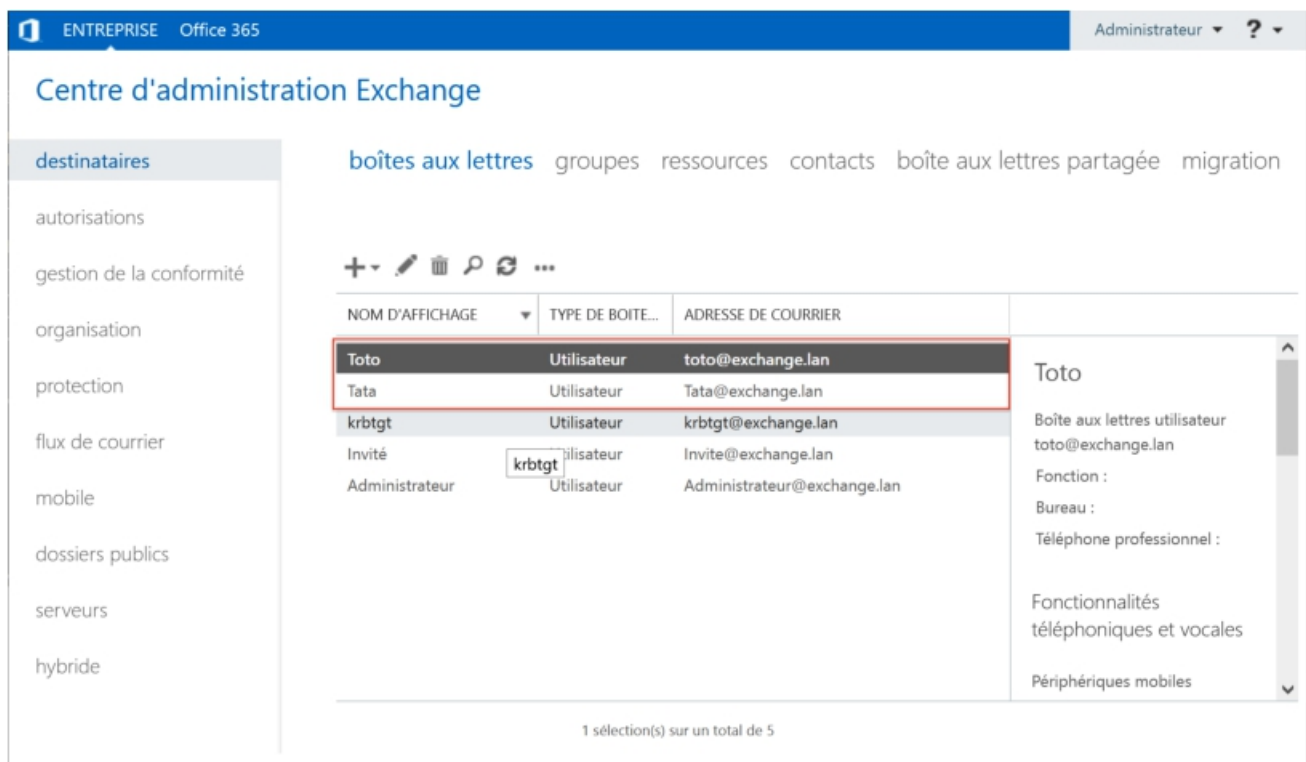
ENTREPRISE Office 365

Administrateur ▾ ? ▾

Centre d'administration Exchange

destinataires

autorisations

gestion de la conformité

organisation

protection

flux de courrier

mobile

dossiers publics

serveurs

hybride

boîtes aux lettres groupes ressources contacts boîte aux lettres partagée migration

| NOM D'AFFICHAGE | TYPE DE BOITE... | ADRESSE DE COURRIER |
|---|---|---|
| Toto | Utilisateur | toto@exchange.lan |
| Tata | Utilisateur | Tata@exchange.lan |
| krbtgt | Utilisateur | krbtgt@exchange.lan |
| Invité | Utilisateur | Invite@exchange.lan |
| Administrateur | Utilisateur | Administrateur@exchange.lan |

krbtgt

Toto

Boîte aux lettres utilisateur
toto@exchange.lan

Fonction :

Bureau :

Téléphone professionnel :

Fonctionnalités téléphoniques et vocales

Périphériques mobiles

1 sélection(s) sur un total de 5